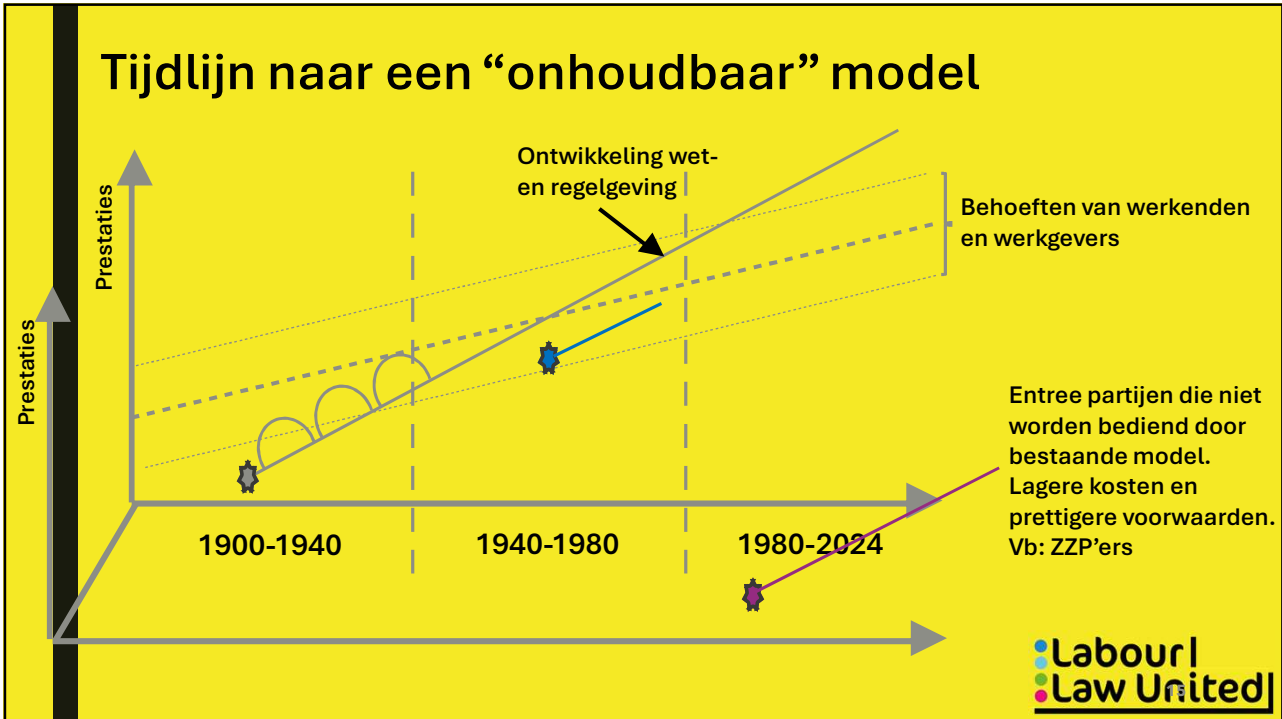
Tijdlijn naar een “onhoudbaar” model

Ontwikkeling wet- en regelgeving

Behoeften van werkenden en werkgevers

Prestaties

Prestaties

Entree partijen die niet worden bediend door bestaande model. Lagere kosten en prettigere voorwaarden. Vb: ZZP’ers

1900-1940

1940-1980

1980-2024

Labour Law United

15